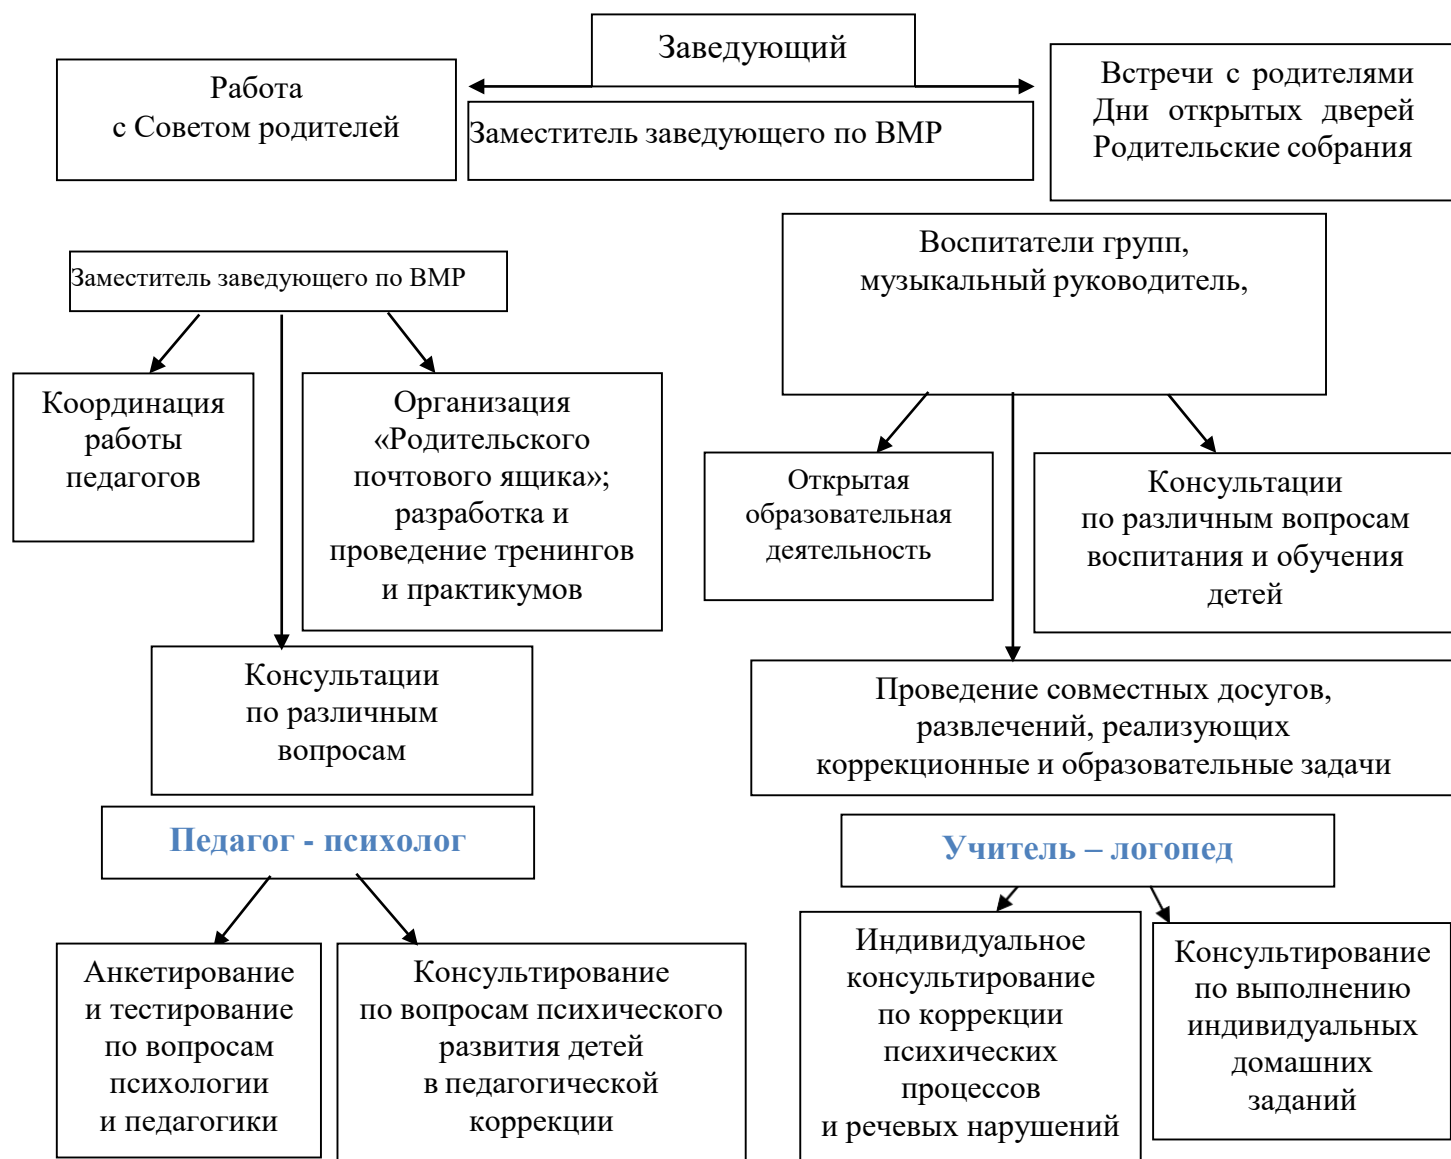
Заведующий

Работа с Советом родителей

Заместитель заведующего по ВМР

Встречи с родителями
Дни открытых дверей
Родительские собрания

Заместитель заведующего по ВМР

Воспитатели групп, музыкальный руководитель,

Координация работы педагогов

Организация «Родительского почтового ящика»; разработка и проведение тренингов и практикумов

Открытая образовательная деятельность

Консультации по различным вопросам воспитания и обучения детей

Консультации по различным вопросам

Проведение совместных досугов, развлечений, реализующих коррекционные и образовательные задачи

Педагог - психолог

Учитель – логопед

Анкетирование и тестирование по вопросам психологии и педагогики

Консультирование по вопросам психического развития детей в педагогической коррекции

Индивидуальное консультирование по коррекции психических процессов и речевых нарушений

Консультирование по выполнению индивидуальных домашних заданий